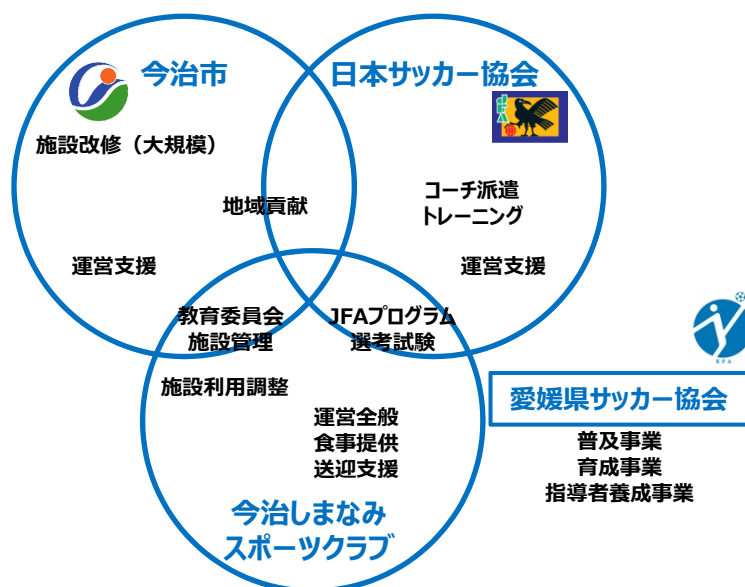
今治市

日本サッカー協会

JFA

施設改修（大規模）

地域貢献

コーチ派遣
トレーニング

運営支援

運営支援

教育委員会
施設管理

JFAプログラム
選考試験

施設利用調整

運営全般
食事提供
送迎支援

今治しまなみ
スポーツクラブ

EFA

愛媛県サッカー協会

普及事業
育成事業
指導者養成事業